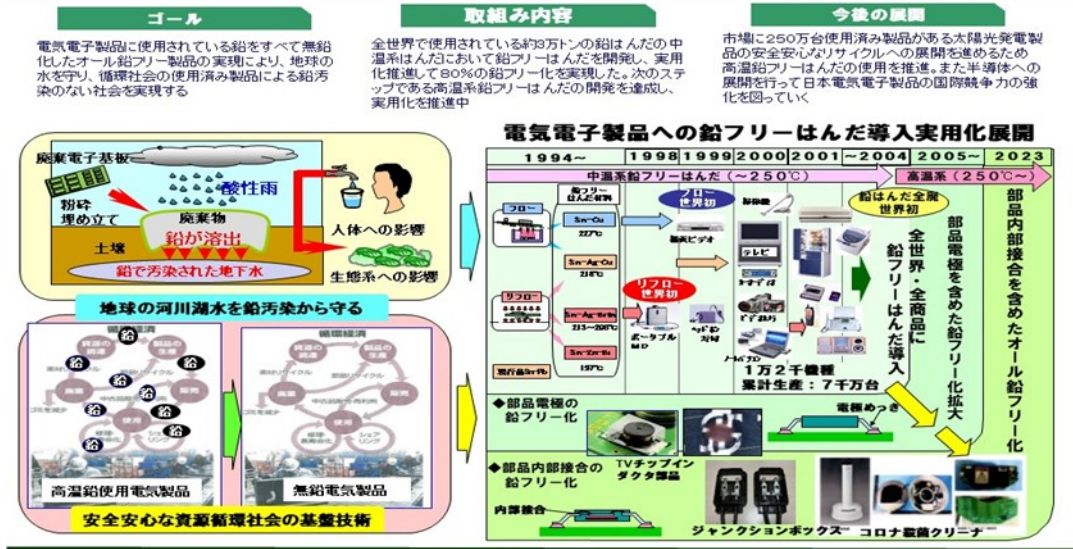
ゴール

電気電子製品に使用されている鉛をすべて無鉛化したオール鉛フリー製品の実現により、地球の水を守り、循環社会の使用済み製品による鉛汚染のない社会を実現する

取組み内容

全世界で使用されている約3万トンの鉛はんだの中温系はんだにおいて鉛フリーはんだを開発し、実用化推進して80%の鉛フリー化を実現した。次のステップである高温系鉛フリーはんだの開発を達成し、実用化を推進中

今後の展開

市場に250万台使用済み製品がある太陽光発電製品の安全安心なリサイクルへの展開を進めるため高温鉛フリーはんだの使用を推進。また半導体への展開を行って日本電気電子製品の国際競争力の強化を図っていく

廃棄電子基板
粉砕
埋め立て
酸性雨
廃棄物
鉛が溶出
土壌
鉛で汚染された地下水
人体への影響
生態系への影響

地球の河川湖水を鉛汚染から守る

鉛
高温鉛使用電気製品
無鉛電気製品

安全安心な資源循環社会の基盤技術

電気電子製品への鉛フリーはんだ導入実用化展開

| 1994~ | 1998 | 1999 | 2000 | 2001 | ~2004 | 2005~ | 2023 |
|---|---|---|---|---|---|---|---|

中温系鉛フリーはんだ（~250℃）
高温系（250℃~）

フロー
鉛フリーはんだ合金
Sn-Cu 227℃
Sn-Ag-Cu 218℃
Sn-Ag-Bi-In 213~206℃
Sn-Zn-Bi 197℃
リフロー
フロー世界初
リフロー世界初
鉛はんだ全廃世界初
ポータブルMD
ヘッドホン
テレビ
1万2千機種
累計生産：7千万台

全世界・全商品に鉛フリーはんだ導入
部品電極を含めた鉛フリー化拡大
部品内部接合を含めたオール鉛フリー化

◆部品電極の鉛フリー化
電極めっき

◆部品内部接合の鉛フリー化
TVチップインダクタ部品
内部接合
ジャンクションボックス
コロナ放電クリーナ